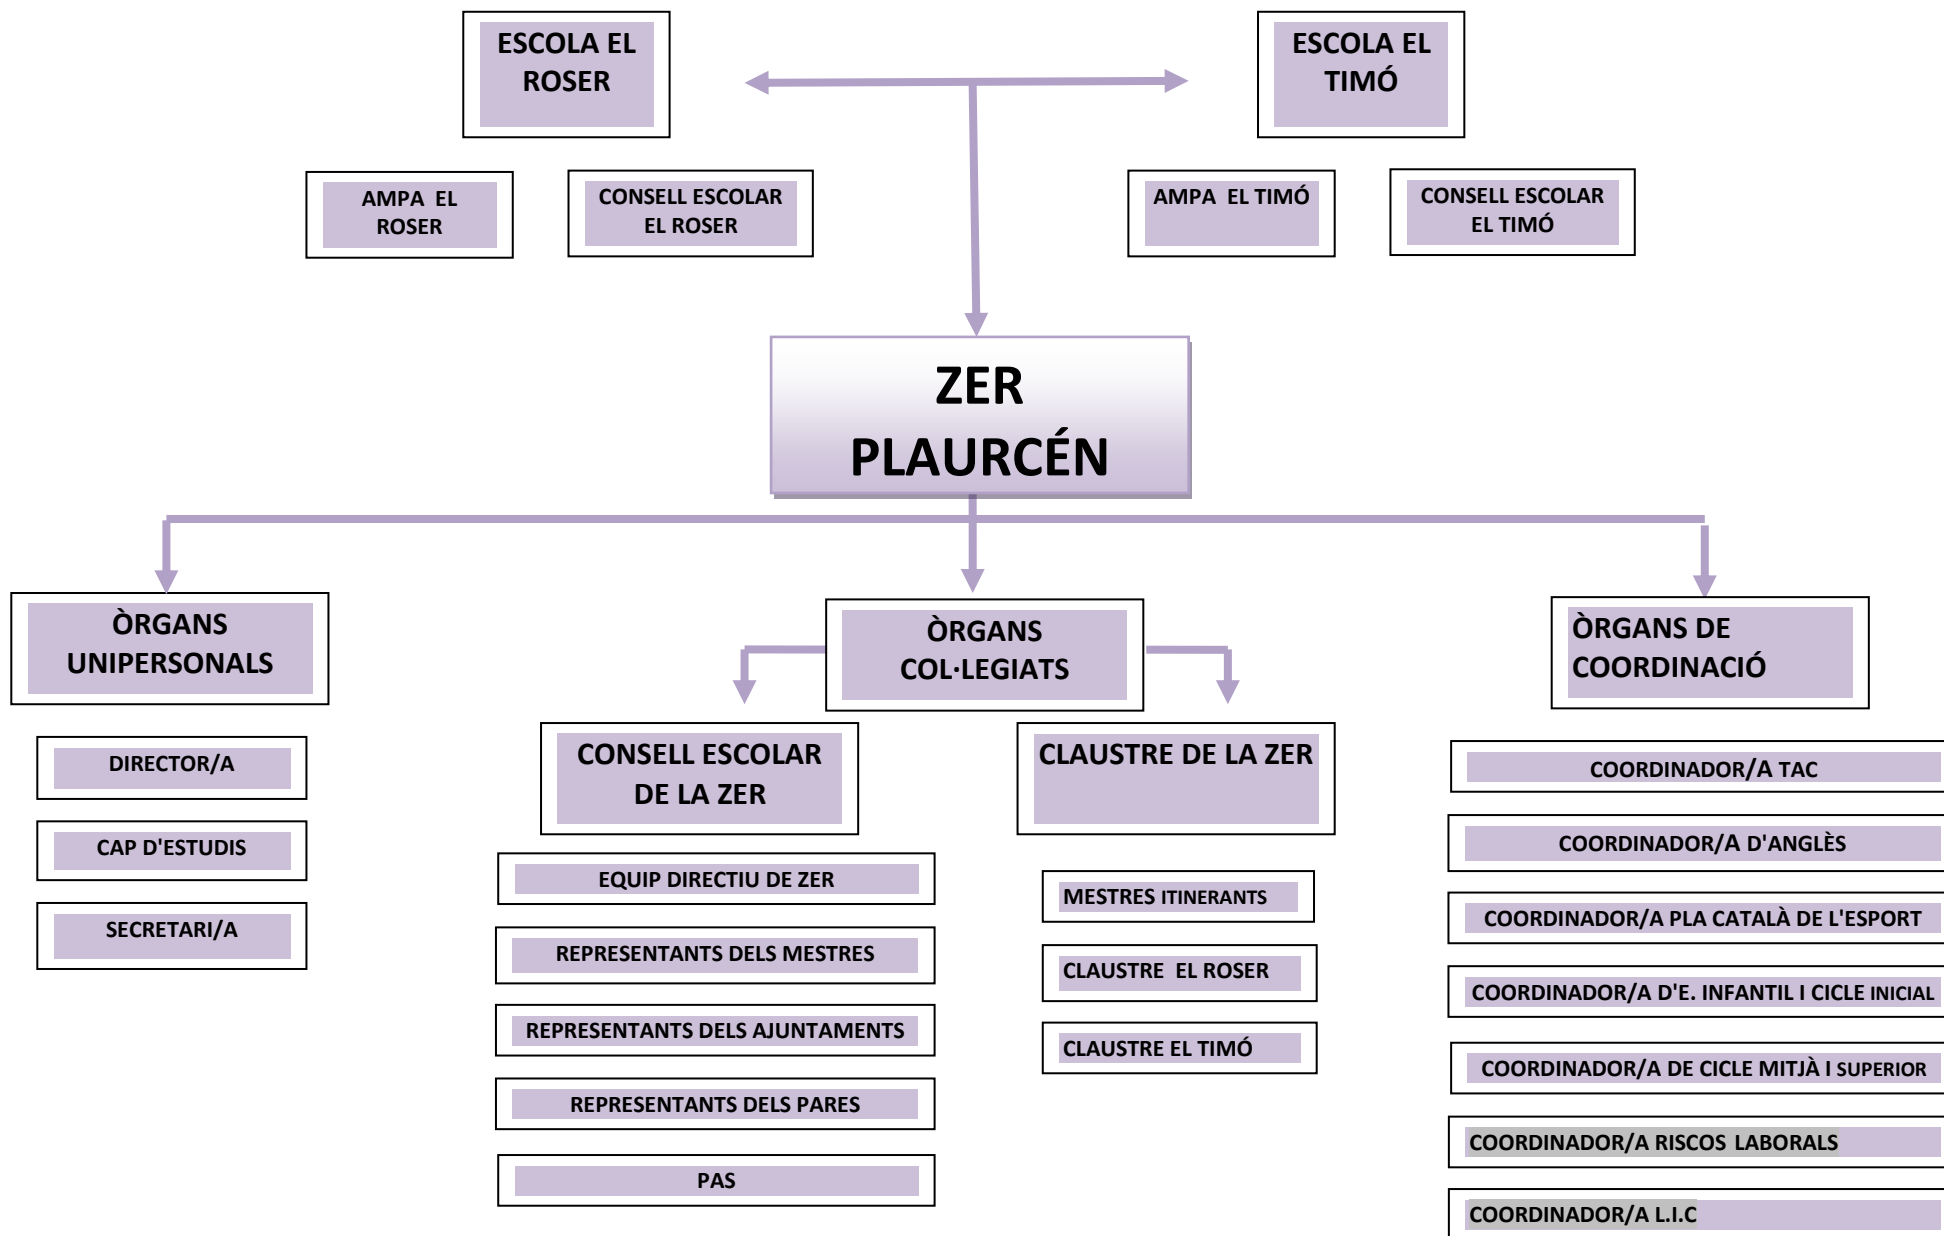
ESCOLA EL ROSER

ESCOLA EL TIMÓ

AMPA EL ROSER

CONSELL ESCOLAR EL ROSER

AMPA EL TIMÓ

CONSELL ESCOLAR EL TIMÓ

ZER PLAURCÉN

ÒRGANS UNIPERSONALS

DIRECTOR/A

CAP D'ESTUDIS

SECRETARI/A

ÒRGANS COL·LEGIATS

CONSELL ESCOLAR DE LA ZER

EQUIP DIRECTIU DE ZER

REPRESENTANTS DELS MESTRES

REPRESENTANTS DELS AJUNTAMENTS

REPRESENTANTS DELS PARES

PAS

CLAUSTRE DE LA ZER

MESTRES ITINERANTS

CLAUSTRE EL ROSER

CLAUSTRE EL TIMÓ

ÒRGANS DE COORDINACIÓ

COORDINADOR/A TAC

COORDINADOR/A D'ANGLÈS

COORDINADOR/A PLA CATALÀ DE L'ESPORT

COORDINADOR/A D'E. INFANTIL I CICLE INICIAL

COORDINADOR/A DE CICLE MITJÀ I SUPERIOR

COORDINADOR/A RISCOS LABORALS

COORDINADOR/A L.I.C